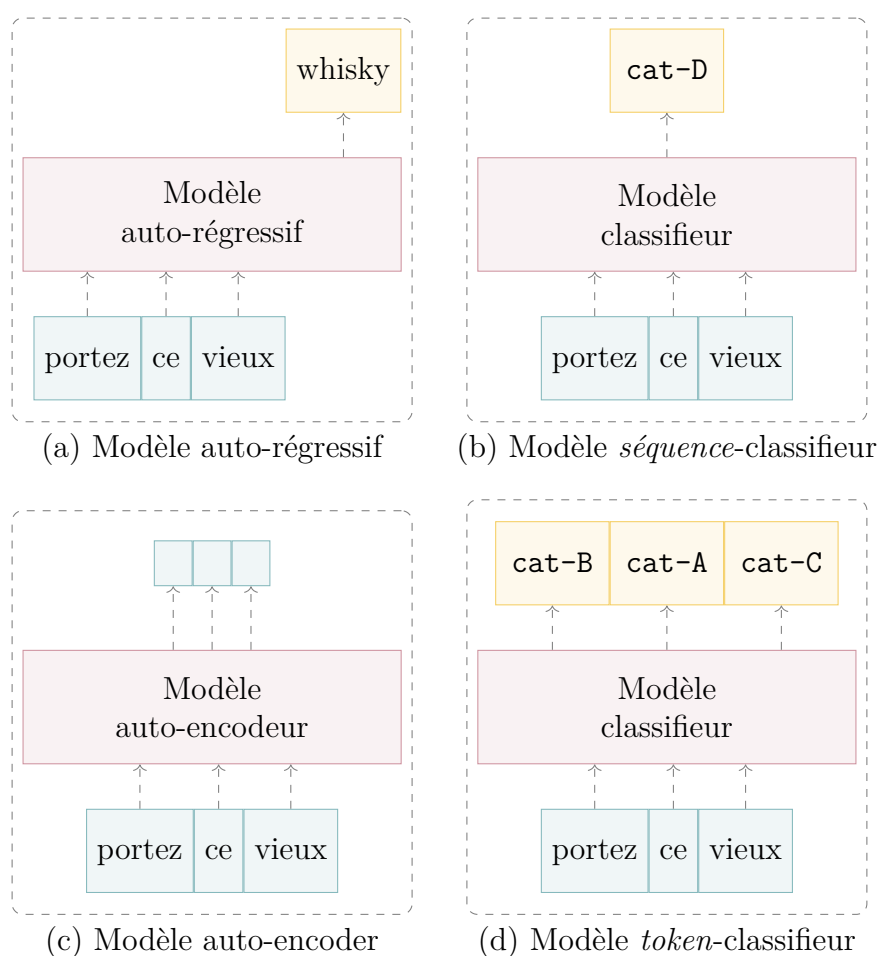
whisky

Modèle auto-régressif

portez ce vieux

(a) Modèle auto-régressif

cat-D

Modèle classifieur

portez ce vieux

(b) Modèle *séquence*-classifieur

Modèle auto-encodeur

portez ce vieux

(c) Modèle auto-encoder

cat-B cat-A cat-C

Modèle classifieur

portez ce vieux

(d) Modèle *token*-classifieur